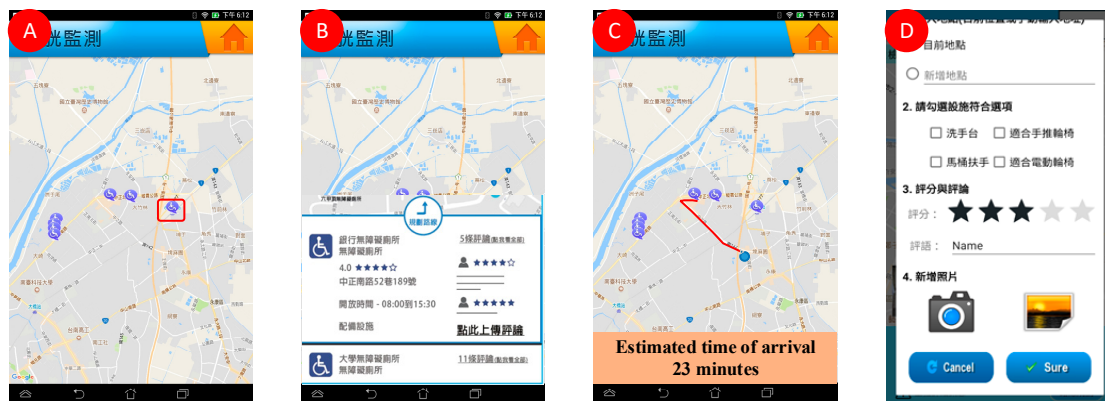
A
光監測
下午 6:12

B
光監測
下午 6:12
規劃路線
銀行無障礙廁所
無障礙廁所
5條評論(點我看全部)
4.0 ★★★★☆
中正南路52巷189號
開放時間 - 08:00到15:30
配備設施
點此上傳評論
大學無障礙廁所
無障礙廁所
11條評論(點我看全部)

C
光監測
下午 6:12
Estimated time of arrival
23 minutes

D
目前地點
新增地點
2. 請勾選設施符合選項
洗手台
適合手推輪椅
馬桶扶手
適合電動輪椅
3. 評分與評論
評分：
評語： Name
4. 新增照片
Cancel
Sure